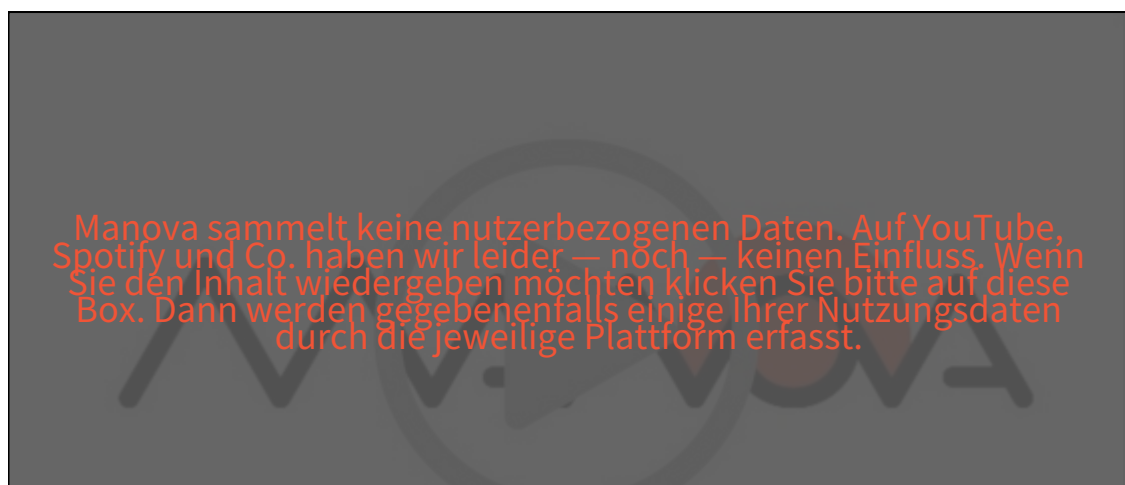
Manova sammelt keine nutzerbezogenen Daten. Auf YouTube, Spotify und Co. haben wir leider — noch — keinen Einfluss. Wenn Sie den Inhalt wiedergeben möchten klicken Sie bitte auf diese Box. Dann werden gegebenenfalls einige Ihrer Nutzungsdaten durch die jeweilige Plattform erfasst.